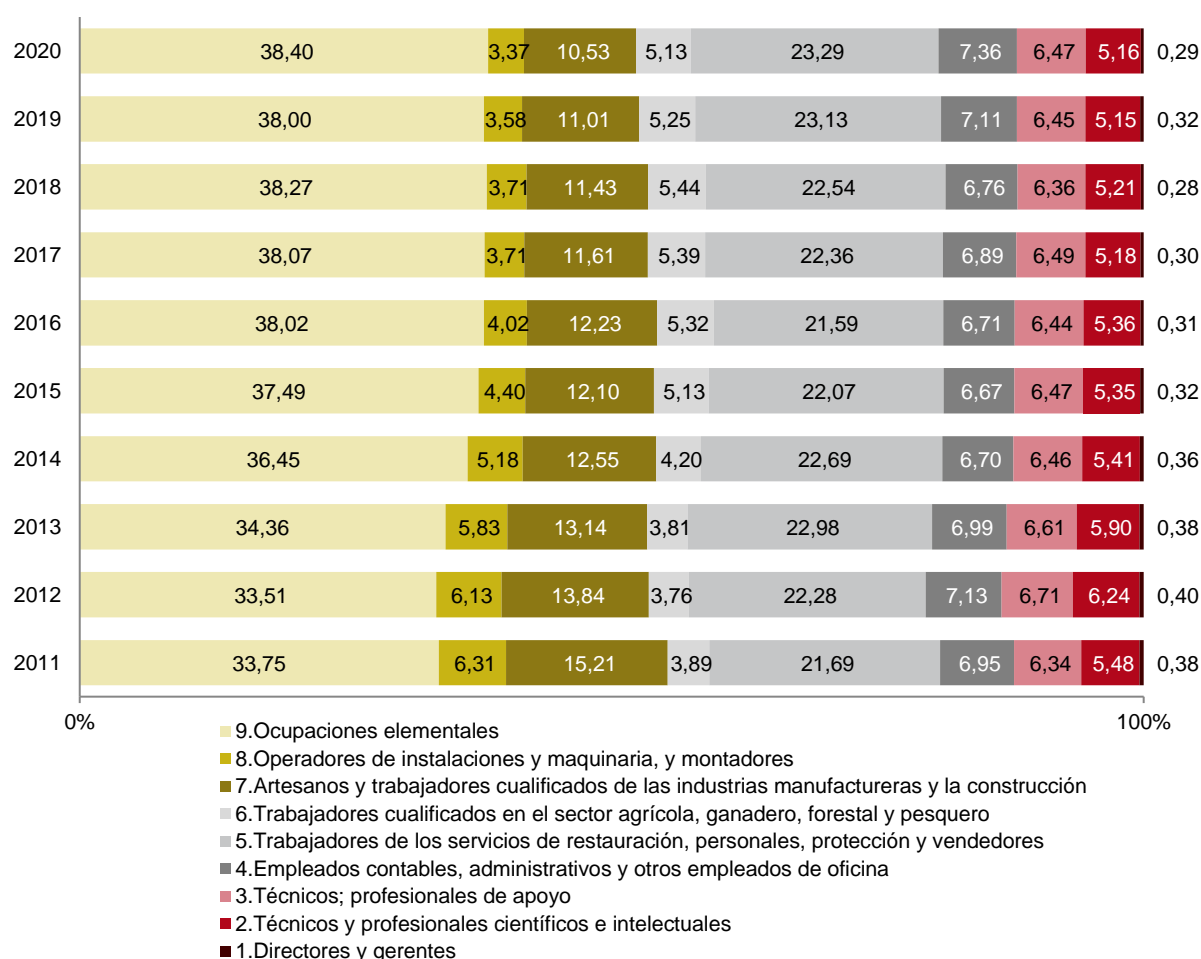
| | 9 | 8 | 7 | 6 | 5 | 4 | 3 | 2 | 1 |
|---|---|---|---|---|---|---|---|---|---|
| 2020 | 38,40 | 3,37 | 10,53 | 5,13 | 23,29 | 7,36 | 6,47 | 5,16 | 0,29 |
| 2019 | 38,00 | 3,58 | 11,01 | 5,25 | 23,13 | 7,11 | 6,45 | 5,15 | 0,32 |
| 2018 | 38,27 | 3,71 | 11,43 | 5,44 | 22,54 | 6,76 | 6,36 | 5,21 | 0,28 |
| 2017 | 38,07 | 3,71 | 11,61 | 5,39 | 22,36 | 6,89 | 6,49 | 5,18 | 0,30 |
| 2016 | 38,02 | 4,02 | 12,23 | 5,32 | 21,59 | 6,71 | 6,44 | 5,36 | 0,31 |
| 2015 | 37,49 | 4,40 | 12,10 | 5,13 | 22,07 | 6,67 | 6,47 | 5,35 | 0,32 |
| 2014 | 36,45 | 5,18 | 12,55 | 4,20 | 22,69 | 6,70 | 6,46 | 5,41 | 0,36 |
| 2013 | 34,36 | 5,83 | 13,14 | 3,81 | 22,98 | 6,99 | 6,61 | 5,90 | 0,38 |
| 2012 | 33,51 | 6,13 | 13,84 | 3,76 | 22,28 | 7,13 | 6,71 | 6,24 | 0,40 |
| 2011 | 33,75 | 6,31 | 15,21 | 3,89 | 21,69 | 6,95 | 6,34 | 5,48 | 0,38 |

0% 100%

9.Ocupaciones elementales
8.Operadores de instalaciones y maquinaria, y montadores
7.Artesanos y trabajadores cualificados de las industrias manufactureras y la construcción
6.Trabajadores cualificados en el sector agrícola, ganadero, forestal y pesquero
5.Trabajadores de los servicios de restauración, personales, protección y vendedores
4.Empleados contables, administrativos y otros empleados de oficina
3.Técnicos; profesionales de apoyo
2.Técnicos y profesionales científicos e intelectuales
1.Directores y gerentes